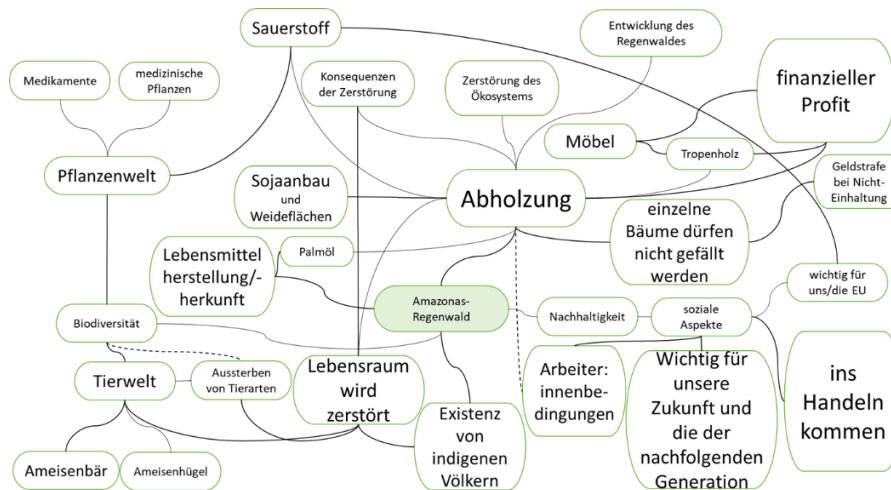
Sauerstoff

Entwicklung des Regenwaldes

Medikamente

medizinische Pflanzen

Konsequenzen der Zerstörung

Zerstörung des Ökosystems

finanzieller Profit

Möbel

Tropenholz

Pflanzenwelt

Sojaanbau und Weideflächen

Abholzung

Geldstrafe bei Nicht-Einhaltung

einzelne Bäume dürfen nicht gefällt werden

Lebensmittel herstellung/-herkunft

Palmöl

wichtig für uns/die EU

Amazonas-Regenwald

Nachhaltigkeit

soziale Aspekte

Biodiversität

Aussterben von Tierarten

Lebensraum wird zerstört

Arbeiter: innenbedingungen

Wichtig für unsere Zukunft und die der nachfolgenden Generation

ins Handeln kommen

Tierwelt

Existenz von indigenen Völkern

Ameisenbär

Ameisenhügel